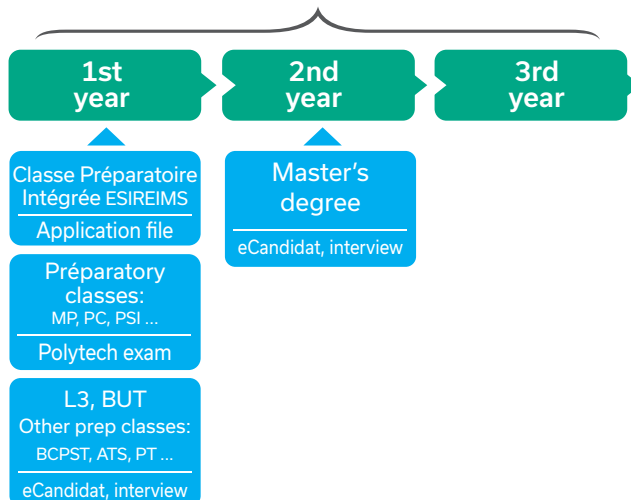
1st year

2nd year

3rd year

Classe Préparatoire Intégrée ESIREIMS

Application file

Préparatory classes: MP, PC, PSI ...

Polytech exam

L3, BUT
Other prep classes: BCPST, ATS, PT ...

eCandidat, interview

Master's degree

eCandidat, interview